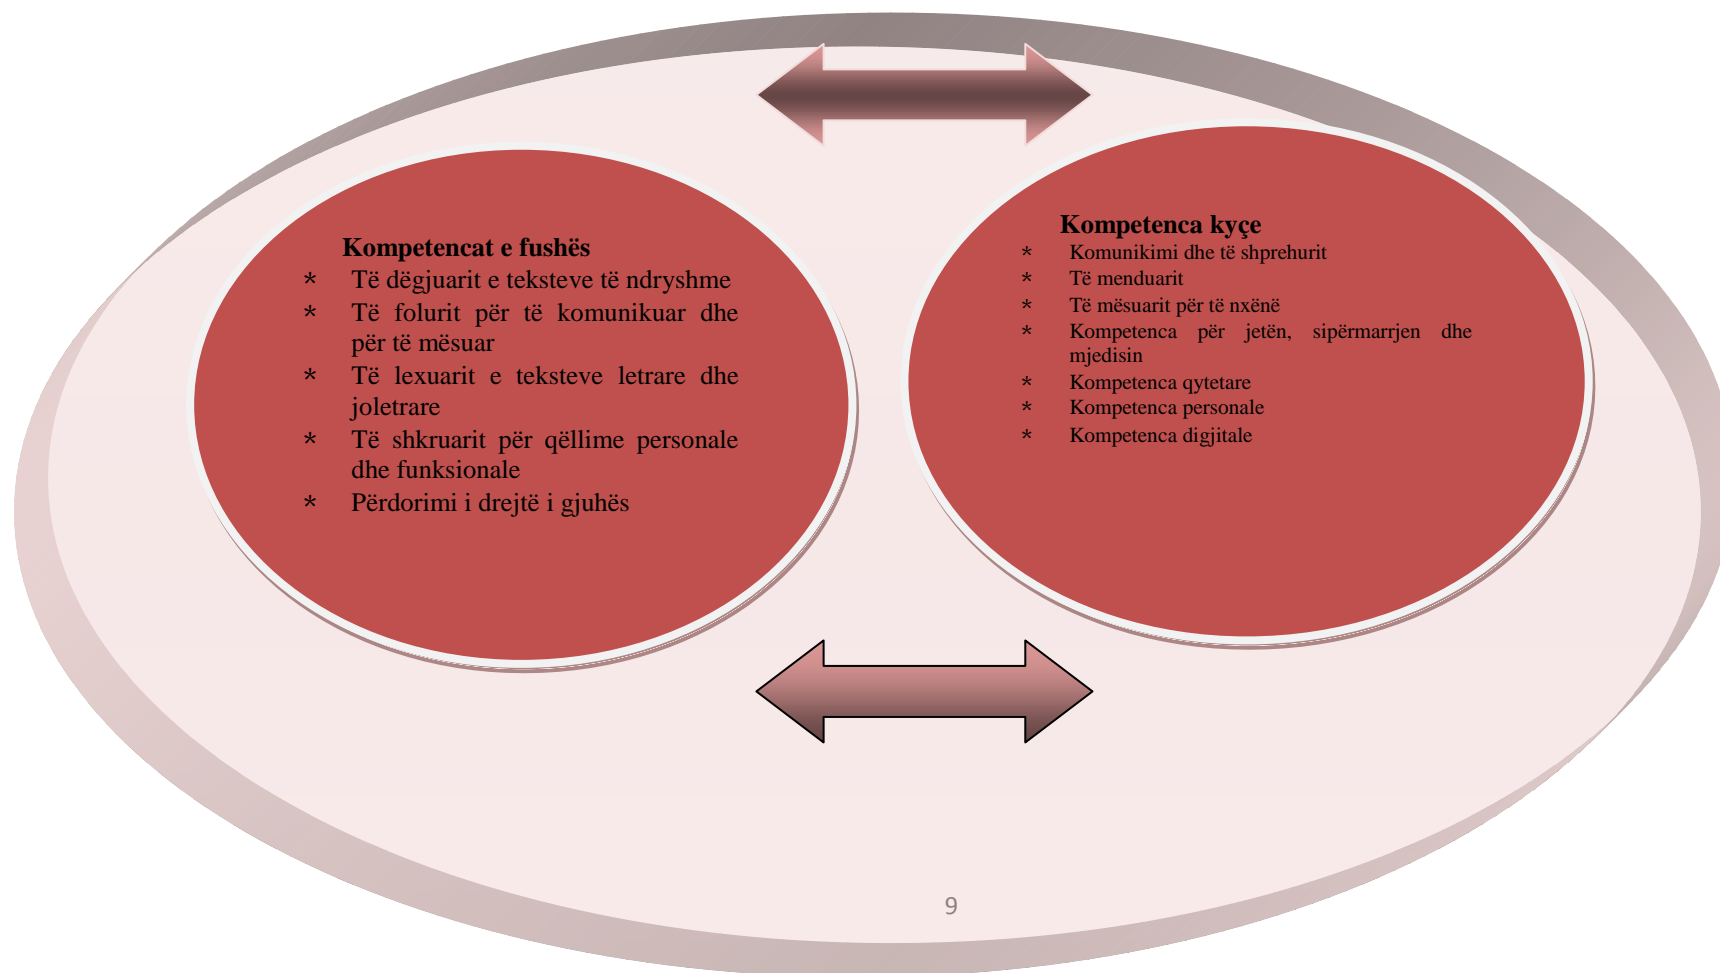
**Kompetencat e fushës**

* Të dëgjuarit e teksteve të ndryshme
* Të folurit për të komunikuar dhe për të mësuar
* Të lexuarit e teksteve letrare dhe joletrare
* Të shkruarit për qëllime personale dhe funksionale
* Përdorimi i drejtë i gjuhës

**Kompetenca kyçe**

* Komunikimi dhe të shprehurit
* Të menduarit
* Të mësuarit për të nxënë
* Kompetenca për jetën, sipërmarrjen dhe mjedisin
* Kompetenca qytetare
* Kompetenca personale
* Kompetenca digjitale

9